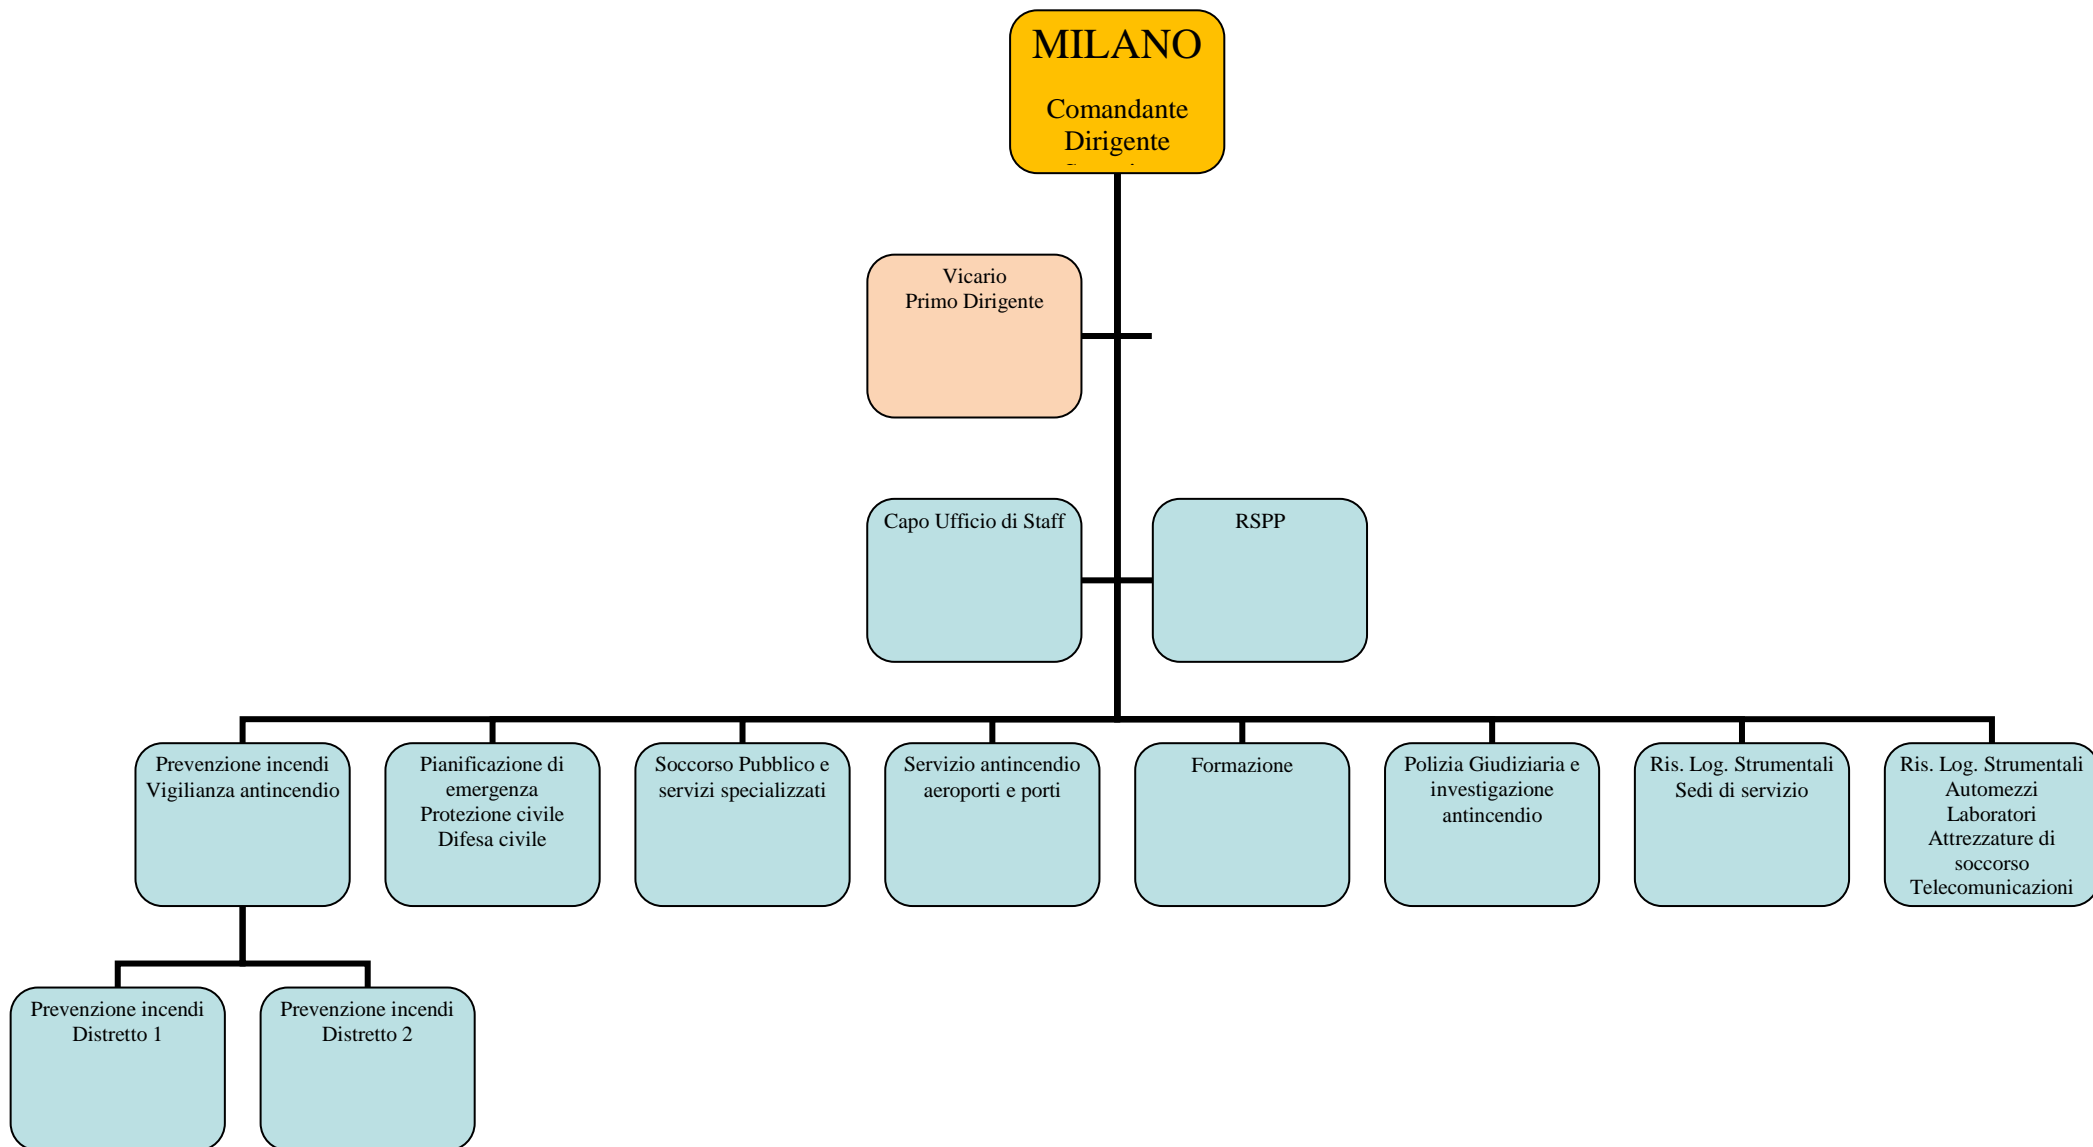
MILANO

Comandante
Dirigente
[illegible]

Vicario
Primo Dirigente

Capo Ufficio di Staff

RSPP

Prevenzione incendi
Vigilanza antincendio

Pianificazione di emergenza
Protezione civile
Difesa civile

Soccorso Pubblico e servizi specializzati

Servizio antincendio aeroporti e porti

Formazione

Polizia Giudiziaria e investigazione antincendio

Ris. Log. Strumentali
Sedi di servizio

Ris. Log. Strumentali
Automezzi
Laboratori
Attrezzature di soccorso
Telecomunicazioni

Prevenzione incendi
Distretto 1

Prevenzione incendi
Distretto 2